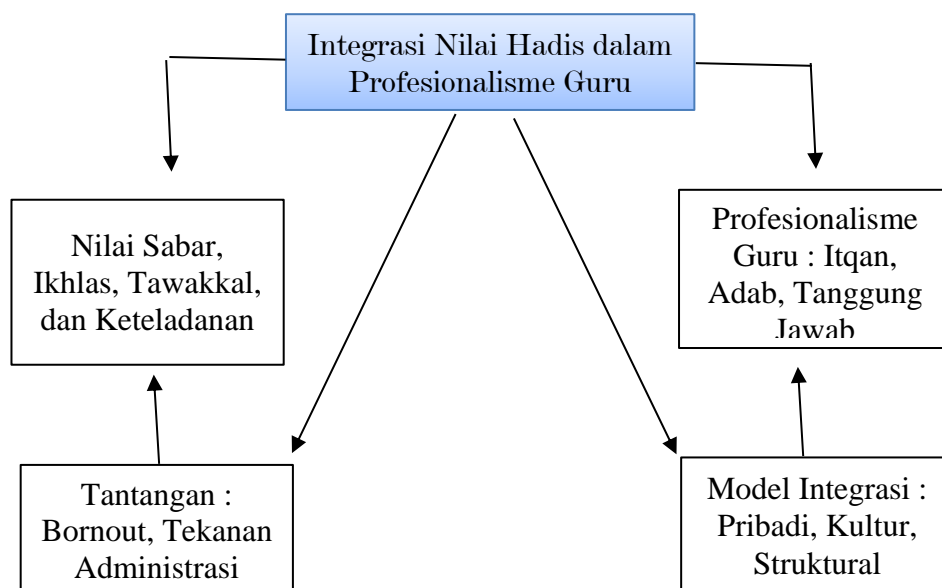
Integrasi Nilai Hadis dalam Profesionalisme Guru

Nilai Sabar, Ikhlas, Tawakkal, dan Keteladanan

Profesionalisme Guru : Itqan, Adab, Tanggung Jawab

Tantangan : Bornout, Tekanan Administrasi

Model Integrasi : Pribadi, Kultur, Struktural